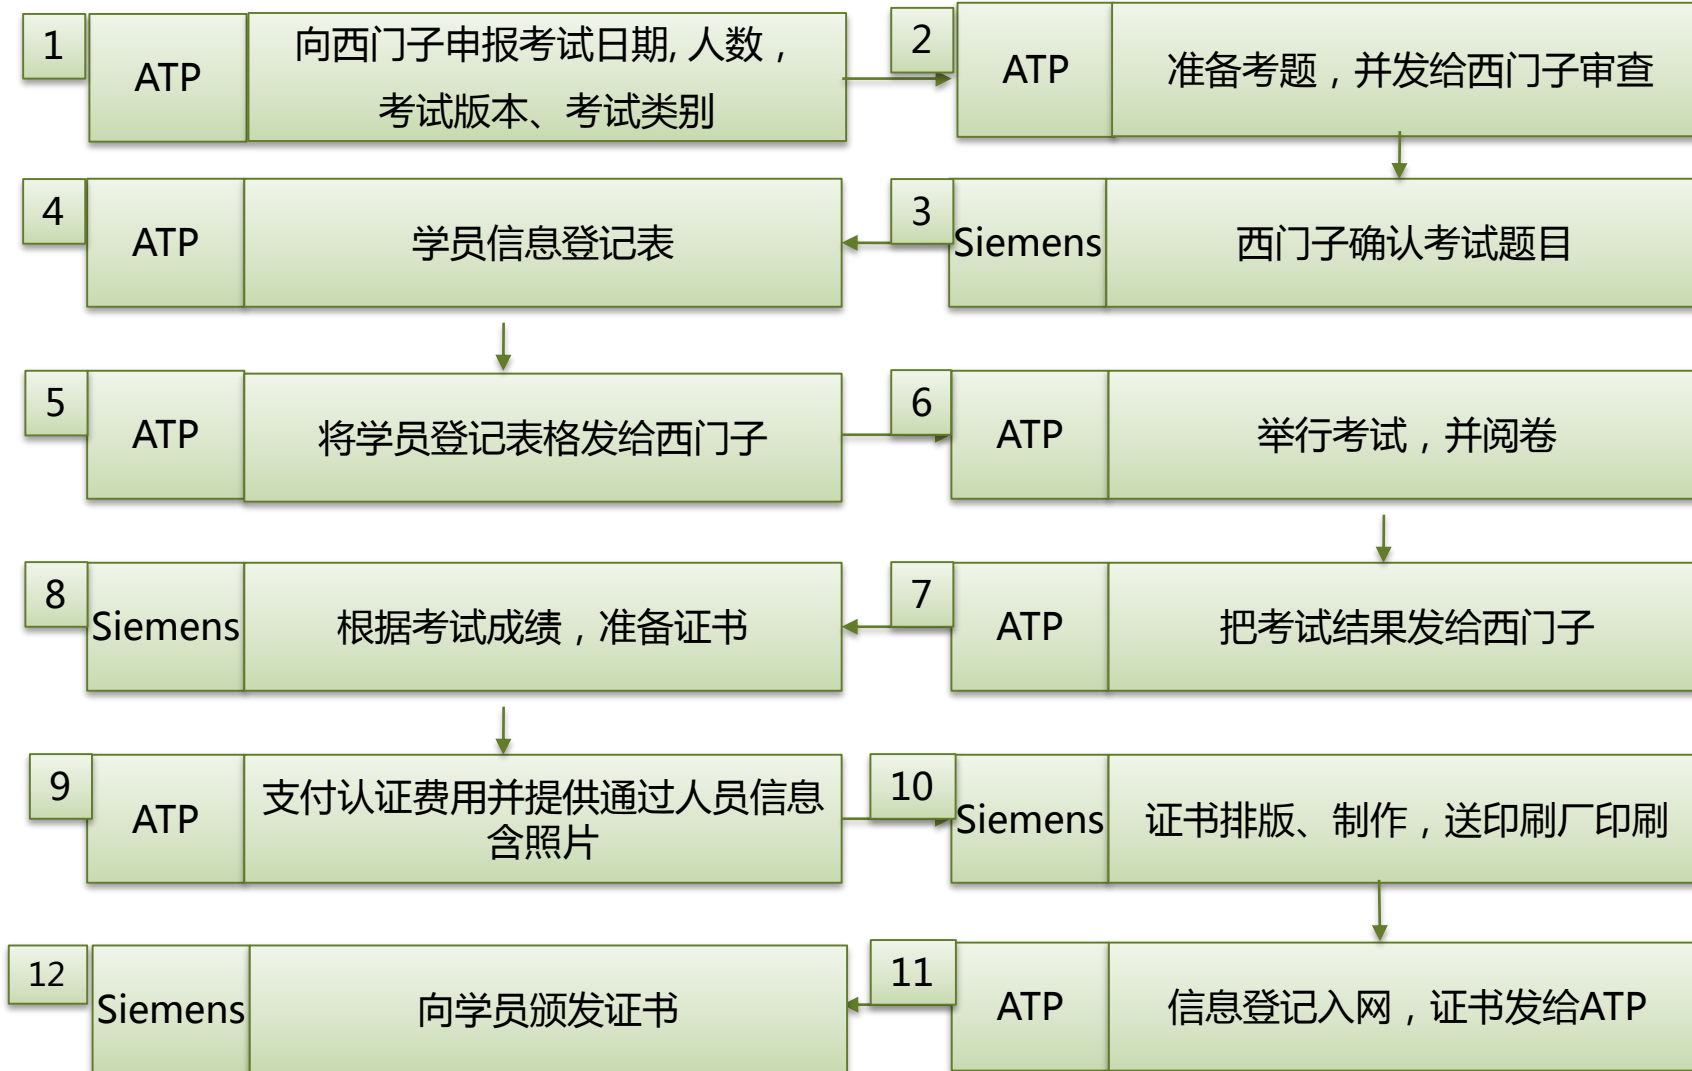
1 ATP 向西门子申报考试日期, 人数，考试版本、考试类别

2 ATP 准备考题，并发给西门子审查

3 Siemens 西门子确认考试题目

4 ATP 学员信息登记表

5 ATP 将学员登记表格发给西门子

6 ATP 举行考试，并阅卷

7 ATP 把考试结果发给西门子

8 Siemens 根据考试成绩，准备证书

9 ATP 支付认证费用并提供通过人员信息含照片

10 Siemens 证书排版、制作，送印刷厂印刷

11 ATP 信息登记入网，证书发给ATP

12 Siemens 向学员颁发证书